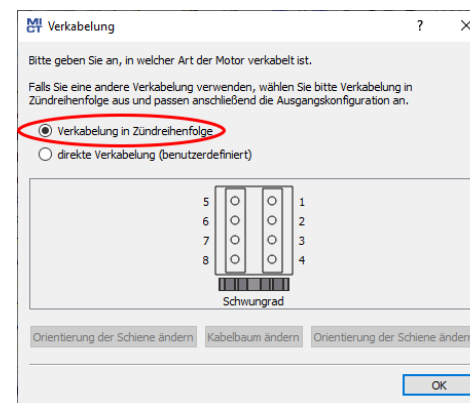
MI CT Verkabelung ? ×

Bitte geben Sie an, in welcher Art der Motor verkabelt ist.

Falls Sie eine andere Verkabelung verwenden, wählen Sie bitte Verkabelung in Zündreihenfolge aus und passen anschließend die Ausgangskonfiguration an.

Verkabelung in Zündreihenfolge

direkte Verkabelung (benutzerdefiniert)

5
6
7
8

1
2
3
4

Schwungrad

Orientierung der Schiene ändern | Kabelbaum ändern | Orientierung der Schiene ändern

OK